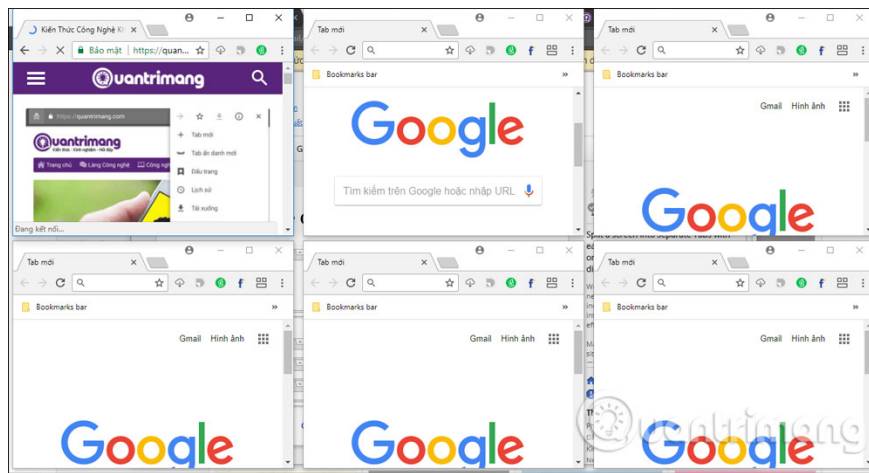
Kiến Thức Công Nghệ Kh ×
Bảo mật | https://quan...
Quantrimang
https://quantrimang.com
Quantrimang
Tab mới
Tab ẩn danh mới
Dấu trang
Lịch sử
Tải xuống
Trang chủ
Làng Công nghệ
Công nghệ
Đang kết nối...

Tab mới ×
Bookmarks bar
Google
Tìm kiếm trên Google hoặc nhập URL

Tab mới ×
Bookmarks bar
Gmail Hình ảnh
Google

Tab mới ×
Bookmarks bar
Gmail Hình ảnh
Google

Tab mới ×
Bookmarks bar
Gmail Hình ảnh
Google

Tab mới ×
Bookmarks bar
Gmail Hình ảnh
Google

Quantrimang